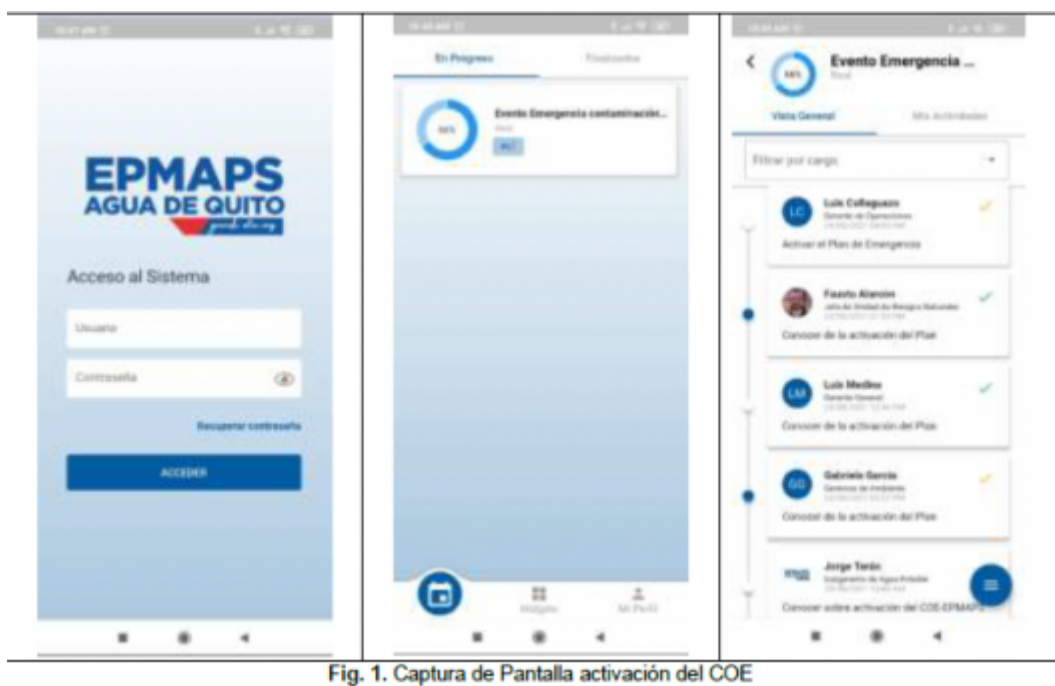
EPMAPS
AGUA DE QUITO

Acceso al Sistema

Usuario

Contraseña

Recuperar contraseña

ACCEDER

En Progreso | Finalizados

66%
Evento Emergencia contaminación...
Real

Widgets | Mi Perfil

Evento Emergencia ...
Real
66%

Vista General | Mis Actividades

Filtrar por cargo

LC
Luis Collaguazo
Gerente de Operaciones
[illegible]
Activar el Plan de Emergencia

Fausto Alarcón
Jefe de Unidad de Riesgos Naturales
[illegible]
Conocer de la activación del Plan

LM
Luis Medina
Gerente General
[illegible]
Conocer de la activación del Plan

GG
Gabriela García
Gerencia de Ambiente
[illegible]
Conocer de la activación del Plan

Jorge Terán
Ingeniero/a de Agua Potable
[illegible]
Conocer sobre activación del COE-EPMAPS

Fig. 1. Captura de Pantalla activación del COE